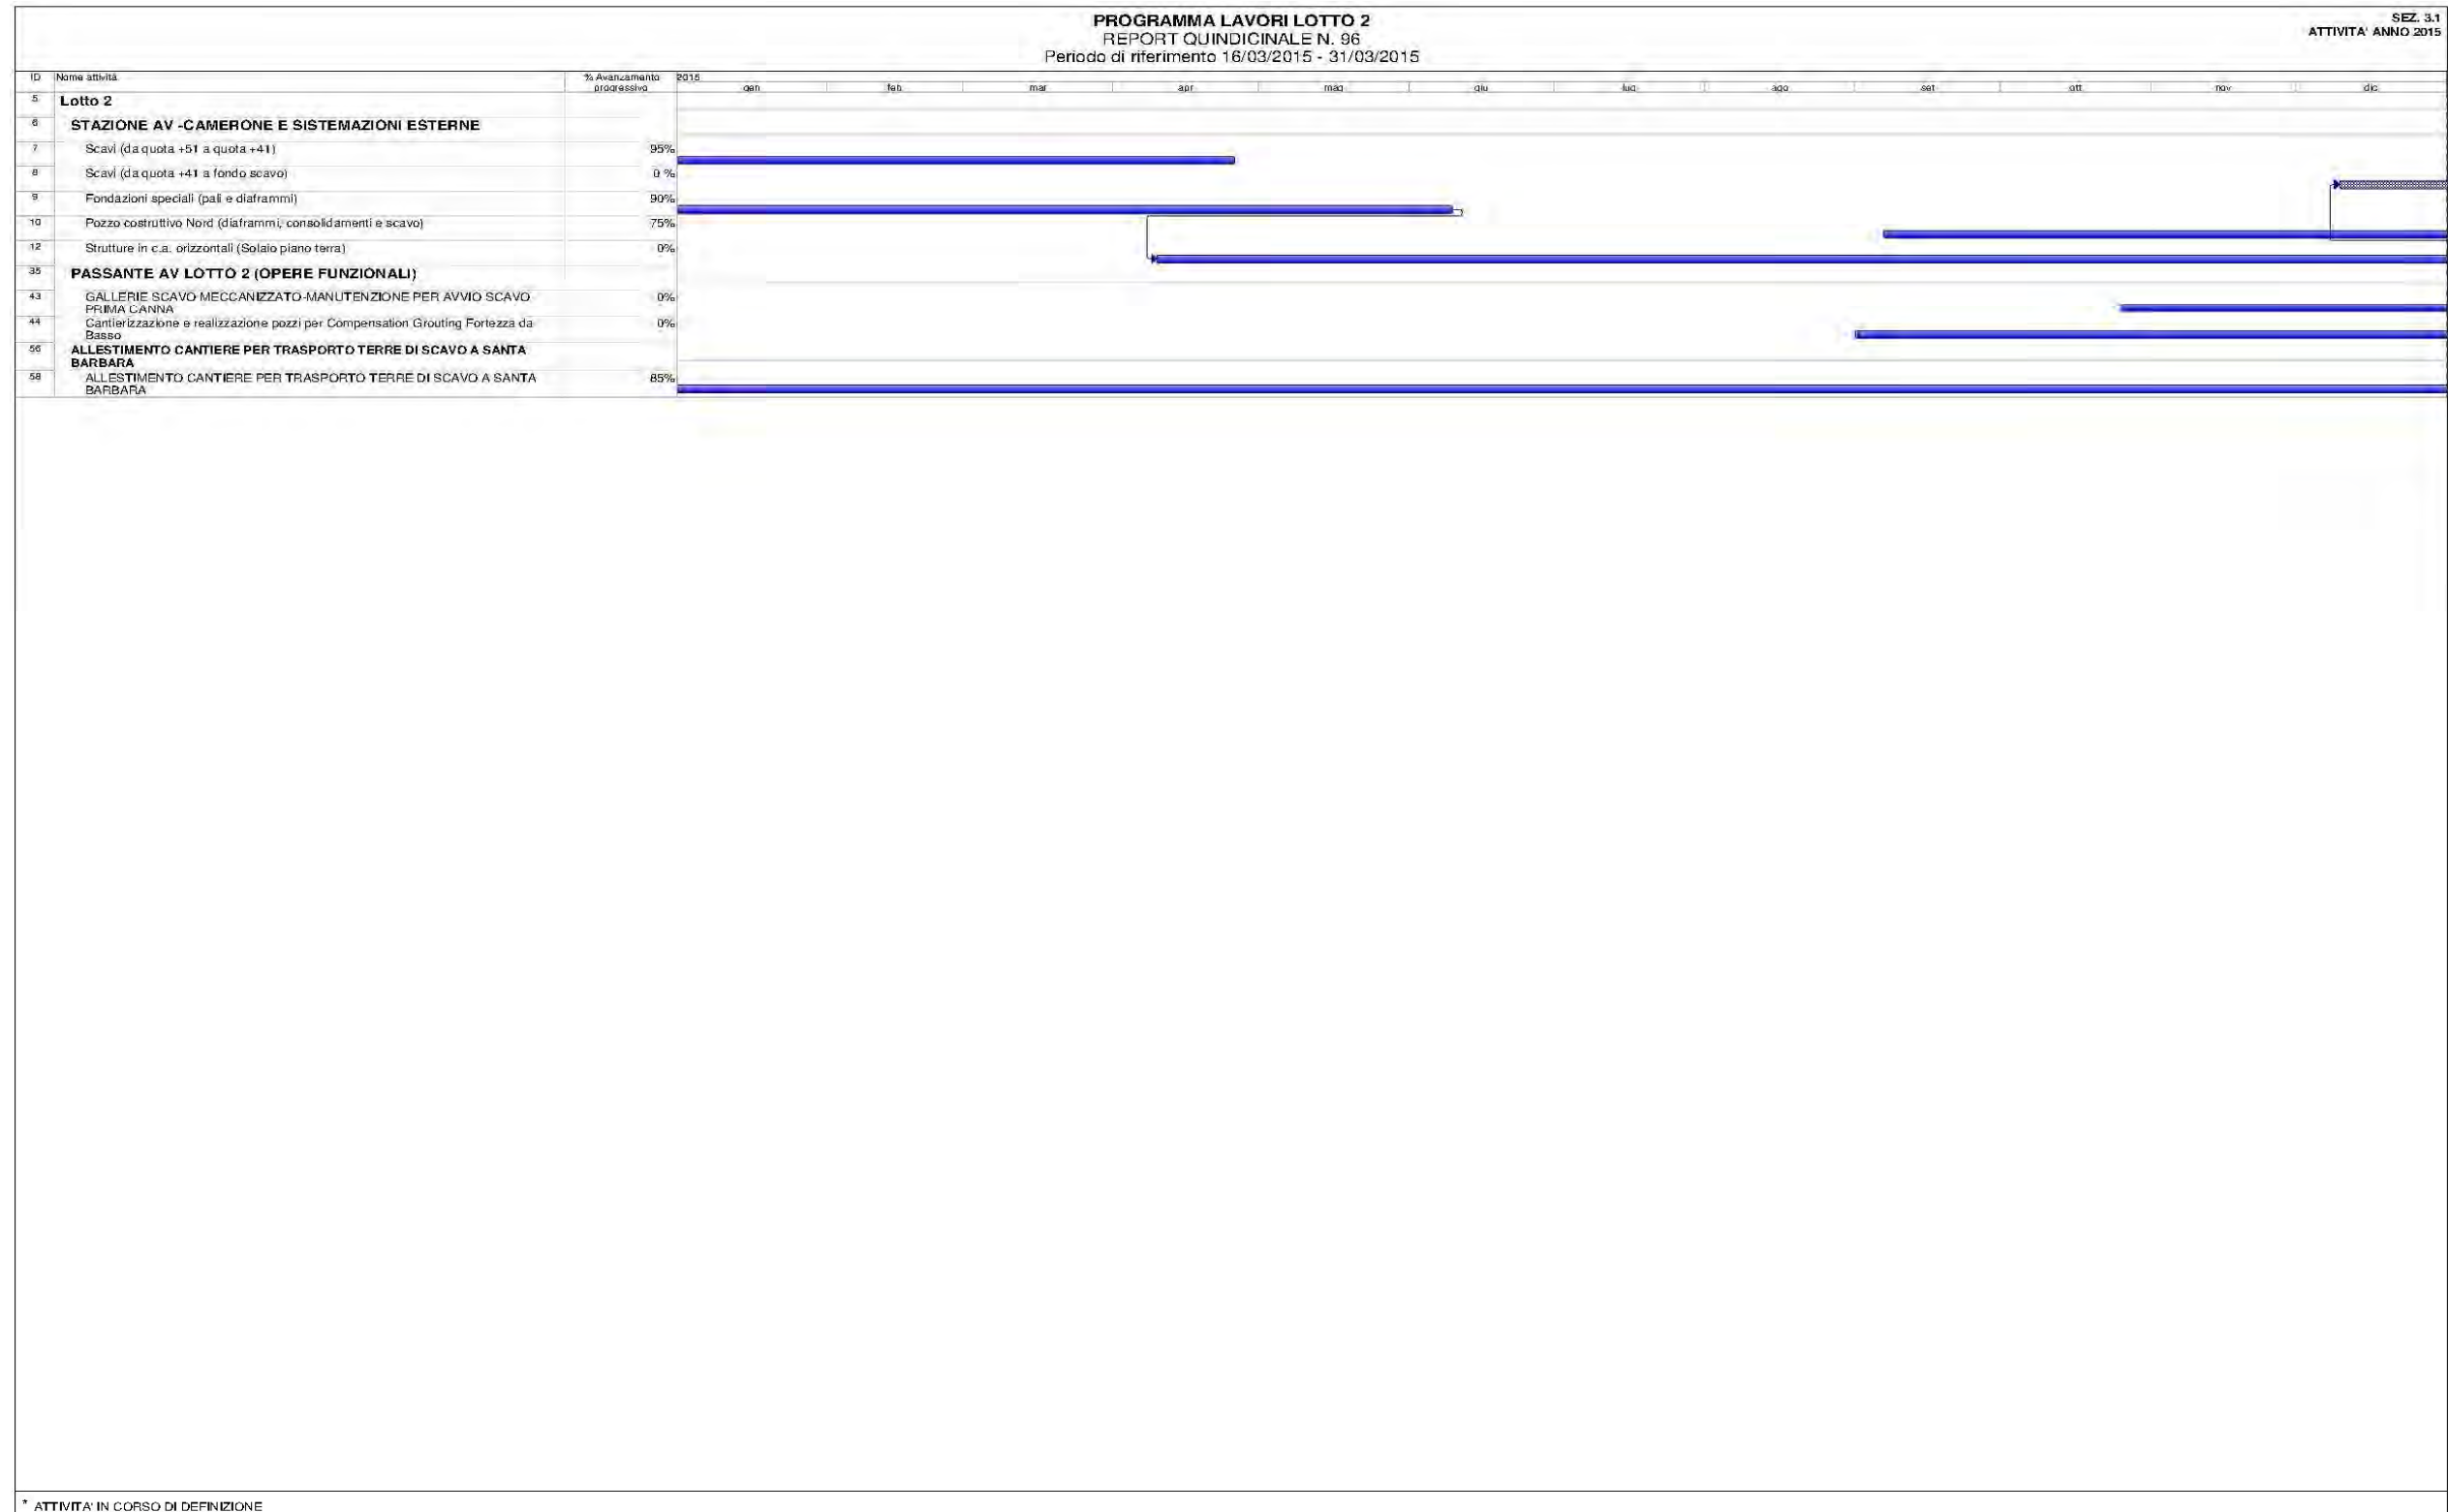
PROGRAMMA LAVORI LOTTO 2
REPORT QUINDICINALE N. 96
Periodo di riferimento 16/03/2015 - 31/03/2015

SEZ. 3.1
ATTIVITA' ANNO 2015

| ID | Nome attività | % Avanzamento progressivo |
|---|---|---|
| 5 | Lotto 2 | |
| 6 | STAZIONE AV -CAMERONE E SISTEMAZIONI ESTERNE | |
| 7 | Scavi (da quota +51 a quota +41) | 95% |
| 8 | Scavi (da quota +41 a fondo scavo) | 0 % |
| 9 | Fondazioni speciali (pali e diaframmi) | 90% |
| 10 | Pozzo costruttivo Nord (diaframmi, consolidamenti e scavo) | 75% |
| 12 | Strutture in c.a. orizzontali (Solaio piano terra) | 0% |
| 35 | PASSANTE AV LOTTO 2 (OPERE FUNZIONALI) | |
| 43 | GALLERIE SCAVO MECCANIZZATO-MANUTENZIONE PER AVVIO SCAVO PRIMA CANNA | 0% |
| 44 | Cantierizzazione e realizzazione pozzi per Compensation Grouting Fortezza da Basso | 0% |
| 56 | ALLESTIMENTO CANTIERE PER TRASPORTO TERRE DI SCAVO A SANTA BARBARA | |
| 58 | ALLESTIMENTO CANTIERE PER TRASPORTO TERRE DI SCAVO A SANTA BARBARA | 85% |

2015
gen feb mar apr mag giu lug ago set ott nov dic

* ATTIVITA' IN CORSO DI DEFINIZIONE